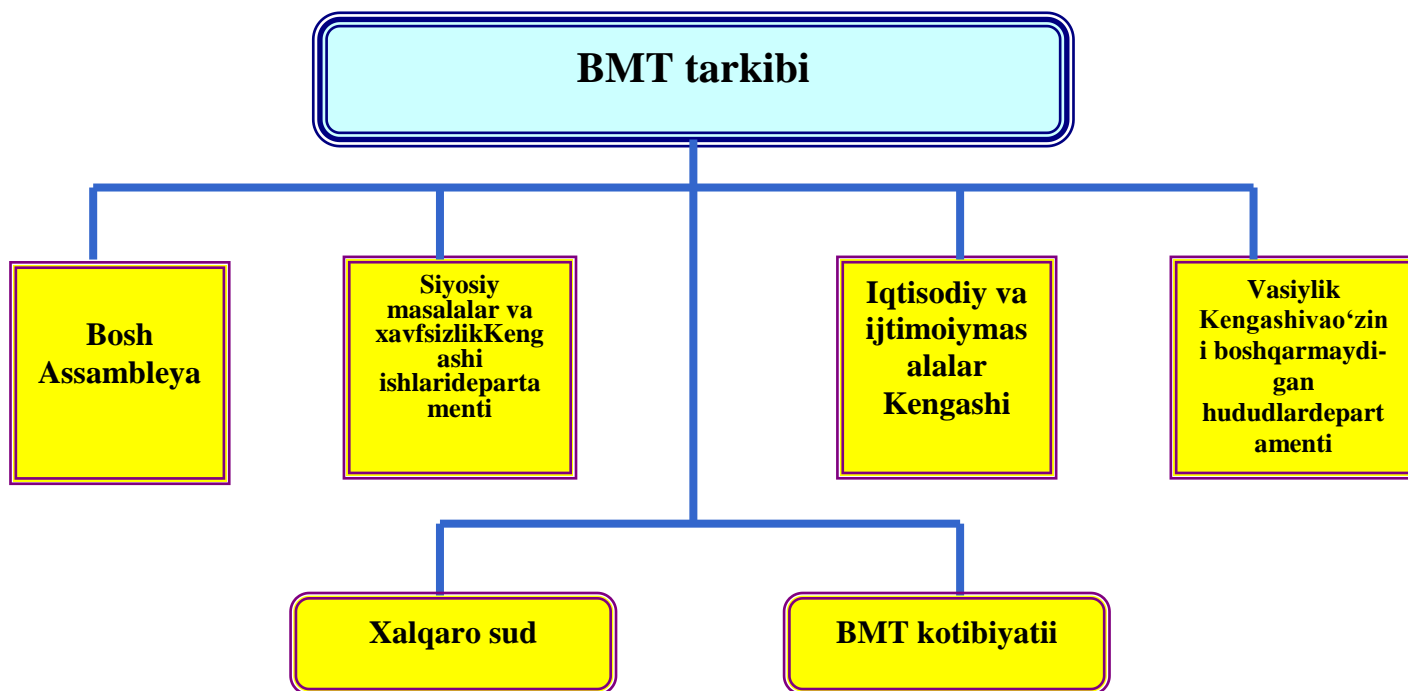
BMT tarkibi

Bosh Assambleya

Siyosiy masalalar va xavfsizlikKengashi ishlaridepartamenti

Iqtisodiy va ijtimoiymasalalar Kengashi

Vasiylik Kengashivao‘zini boshqarmaydi-gan hududlardepartamenti

Xalqaro sud

BMT kotibiyatii